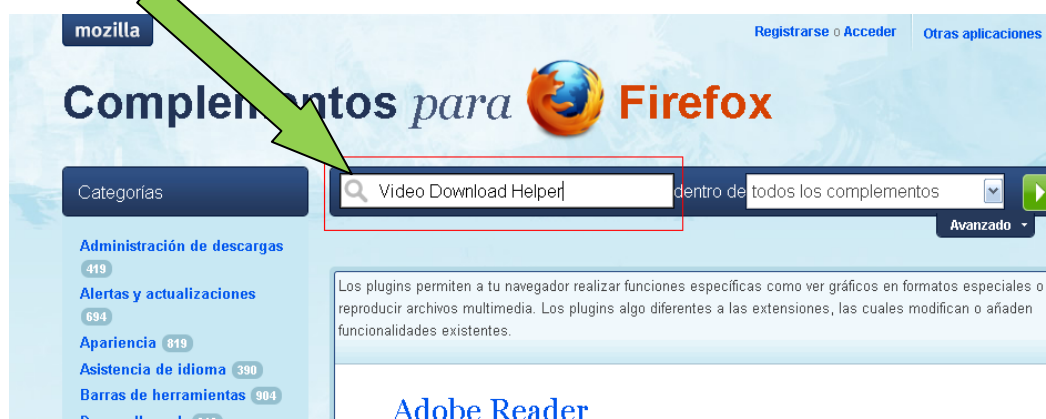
mozilla

Registrarse o Acceder | Otras aplicaciones

Compleme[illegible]ntos para Firefox

Categorías

Video Download Helper

dentro de todos los complementos

Avanzado

Administración de descargas 419

Alertas y actualizaciones 694

Apariencia 819

Asistencia de idioma 390

Barras de herramientas 904

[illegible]

Los plugins permiten a tu navegador realizar funciones específicas como ver gráficos en formatos especiales o reproducir archivos multimedia. Los plugins algo diferentes a las extensiones, las cuales modifican o añaden funcionalidades existentes.

Adobe Reader